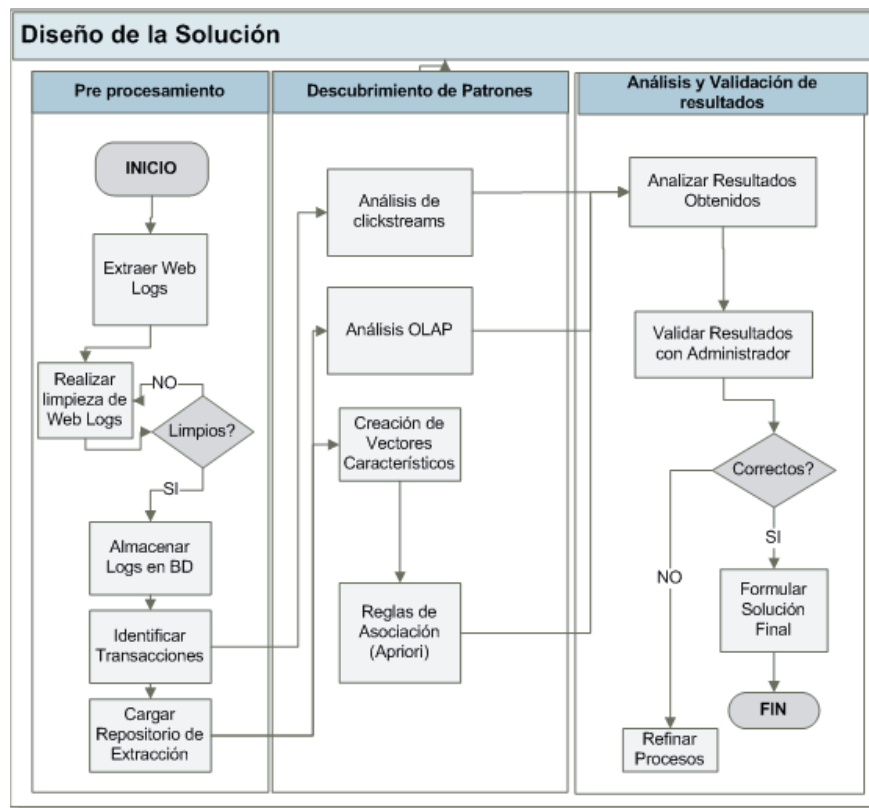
Diseño de la Solución

Pre procesamiento

INICIO

Extraer Web Logs

Realizar limpieza de Web Logs

NO

Limpios?

SI

Almacenar Logs en BD

Identificar Transacciones

Cargar Repositorio de Extracción

Descubrimiento de Patrones

Análisis de clickstreams

Análisis OLAP

Creación de Vectores Característicos

Reglas de Asociación (Apriori)

Análisis y Validación de resultados

Analizar Resultados Obtenidos

Validar Resultados con Administrador

Correctos?

SI

NO

Formular Solución Final

FIN

Refinar Procesos